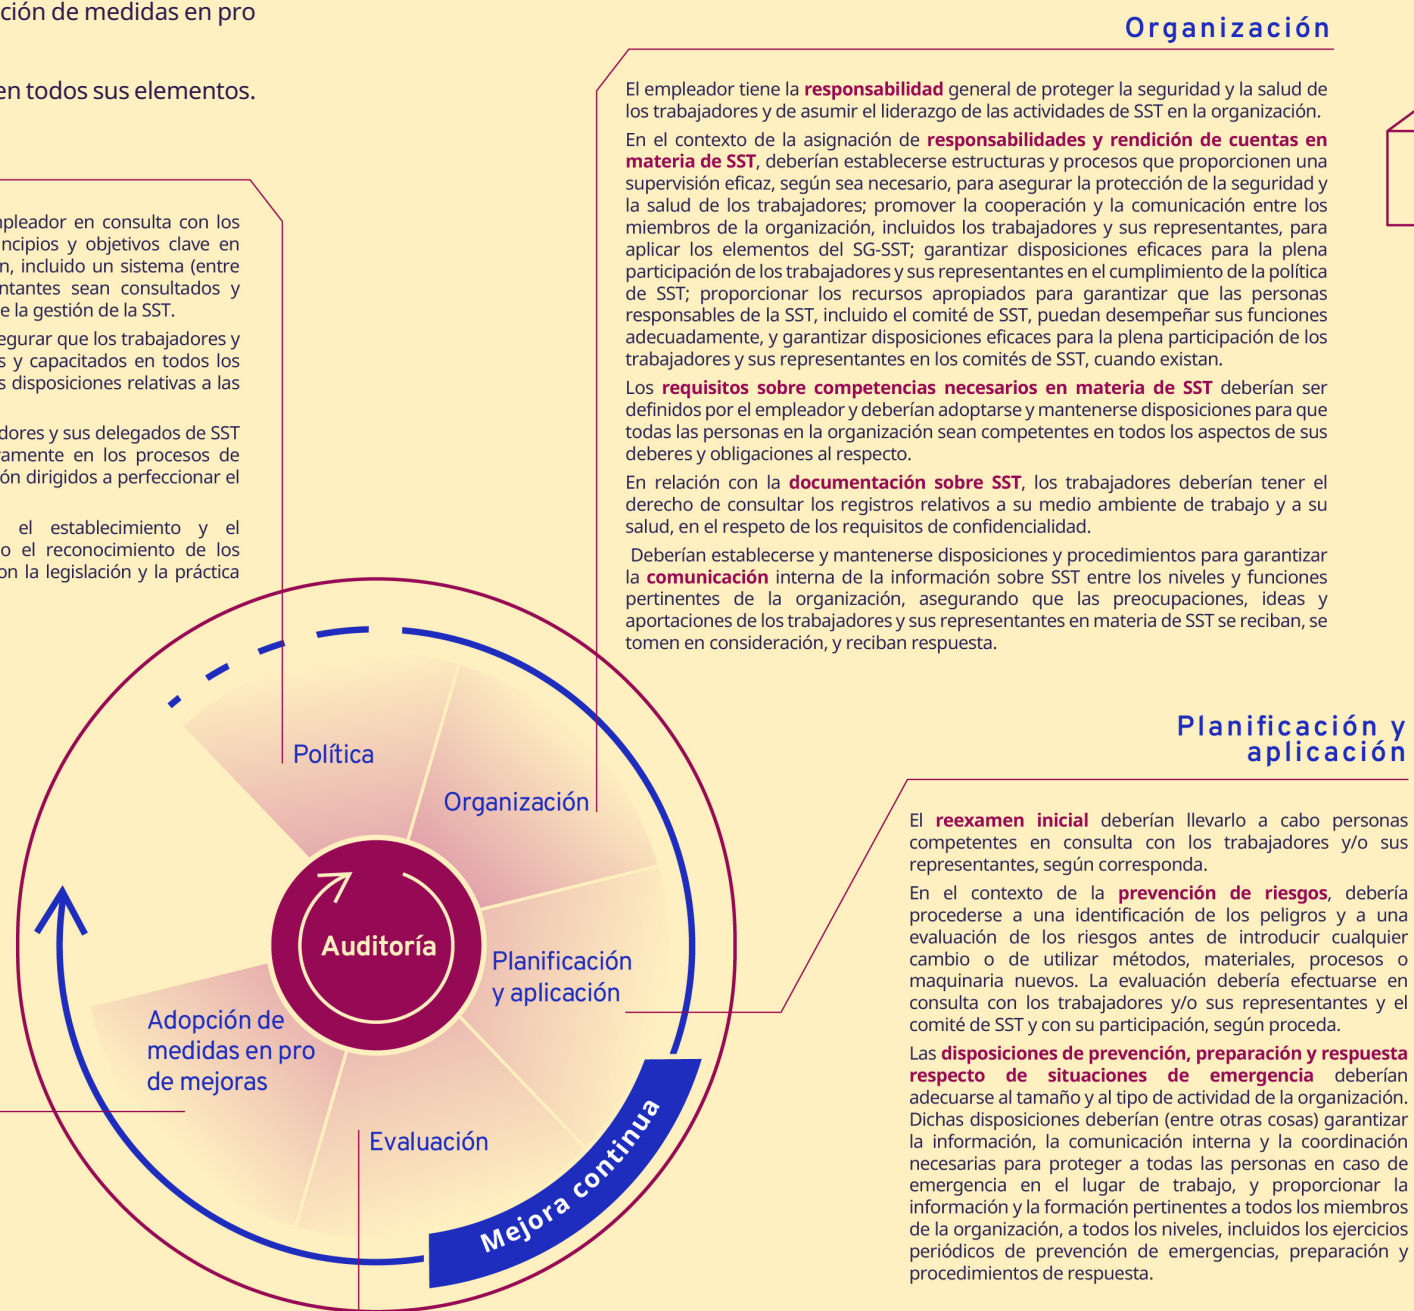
ción de medidas en pro

en todos sus elementos.

pleador en consulta con los ncipios y objetivos clave en n, incluido un sistema (entre ntantes sean consultados y e la gestión de la SST.

egurar que los trabajadores y s y capacitados en todos los s disposiciones relativas a las

dores y sus delegados de SST amente en los procesos de ón dirigidos a perfeccionar el

el establecimiento y el o el reconocimiento de los on la legislación y la práctica

Organización

El empleador tiene la responsabilidad general de proteger la seguridad y la salud de los trabajadores y de asumir el liderazgo de las actividades de SST en la organización.

En el contexto de la asignación de responsabilidades y rendición de cuentas en materia de SST, deberían establecerse estructuras y procesos que proporcionen una supervisión eficaz, según sea necesario, para asegurar la protección de la seguridad y la salud de los trabajadores; promover la cooperación y la comunicación entre los miembros de la organización, incluidos los trabajadores y sus representantes, para aplicar los elementos del SG-SST; garantizar disposiciones eficaces para la plena participación de los trabajadores y sus representantes en el cumplimiento de la política de SST; proporcionar los recursos apropiados para garantizar que las personas responsables de la SST, incluido el comité de SST, puedan desempeñar sus funciones adecuadamente, y garantizar disposiciones eficaces para la plena participación de los trabajadores y sus representantes en los comités de SST, cuando existan.

Los requisitos sobre competencias necesarios en materia de SST deberían ser definidos por el empleador y deberían adoptarse y mantenerse disposiciones para que todas las personas en la organización sean competentes en todos los aspectos de sus deberes y obligaciones al respecto.

En relación con la documentación sobre SST, los trabajadores deberían tener el derecho de consultar los registros relativos a su medio ambiente de trabajo y a su salud, en el respeto de los requisitos de confidencialidad.

Deberían establecerse y mantenerse disposiciones y procedimientos para garantizar la comunicación interna de la información sobre SST entre los niveles y funciones pertinentes de la organización, asegurando que las preocupaciones, ideas y aportaciones de los trabajadores y sus representantes en materia de SST se reciban, se tomen en consideración, y reciban respuesta.

Política

Organización

Auditoría

Planificación y aplicación

Adopción de medidas en pro de mejoras

Evaluación

Mejora continua

Planificación y aplicación

El reexamen inicial deberían llevarlo a cabo personas competentes en consulta con los trabajadores y/o sus representantes, según corresponda.

En el contexto de la prevención de riesgos, debería procederse a una identificación de los peligros y a una evaluación de los riesgos antes de introducir cualquier cambio o de utilizar métodos, materiales, procesos o maquinaria nuevos. La evaluación debería efectuarse en consulta con los trabajadores y/o sus representantes y el comité de SST y con su participación, según proceda.

Las disposiciones de prevención, preparación y respuesta respecto de situaciones de emergencia deberían adecuarse al tamaño y al tipo de actividad de la organización. Dichas disposiciones deberían (entre otras cosas) garantizar la información, la comunicación interna y la coordinación necesarias para proteger a todas las personas en caso de emergencia en el lugar de trabajo, y proporcionar la información y la formación pertinentes a todos los miembros de la organización, a todos los niveles, incluidos los ejercicios periódicos de prevención de emergencias, preparación y procedimientos de respuesta.